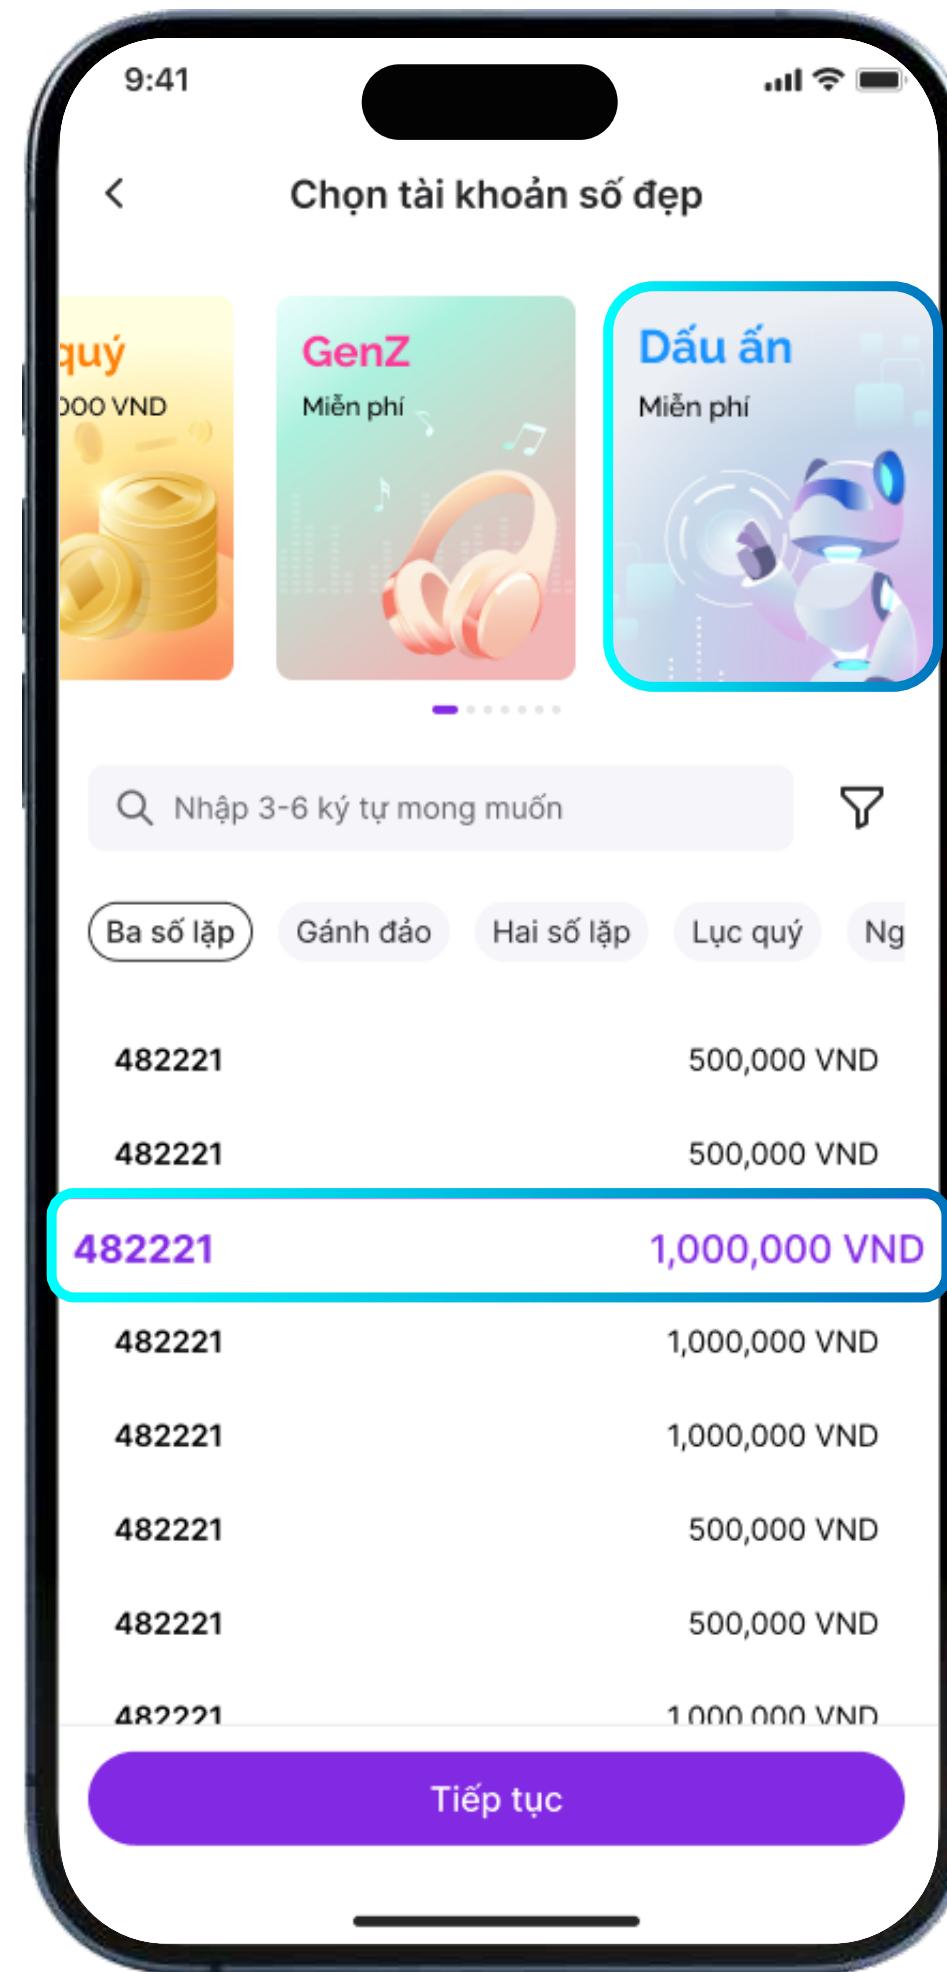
9:41

Chọn tài khoản số đẹp

quý
000 VND

GenZ
Miễn phí

Dấu ấn
Miễn phí

Nhập 3-6 ký tự mong muốn

Ba số lặp
Gánh đảo
Hai số lặp
Lục quý
Ng

| | |
|---|---|
| 482221 | 500,000 VND |
| 482221 | 500,000 VND |
| 482221 | 1,000,000 VND |
| 482221 | 1,000,000 VND |
| 482221 | 1,000,000 VND |
| 482221 | 500,000 VND |
| 482221 | 500,000 VND |
| 482221 | 1,000,000 VND |

Tiếp tục